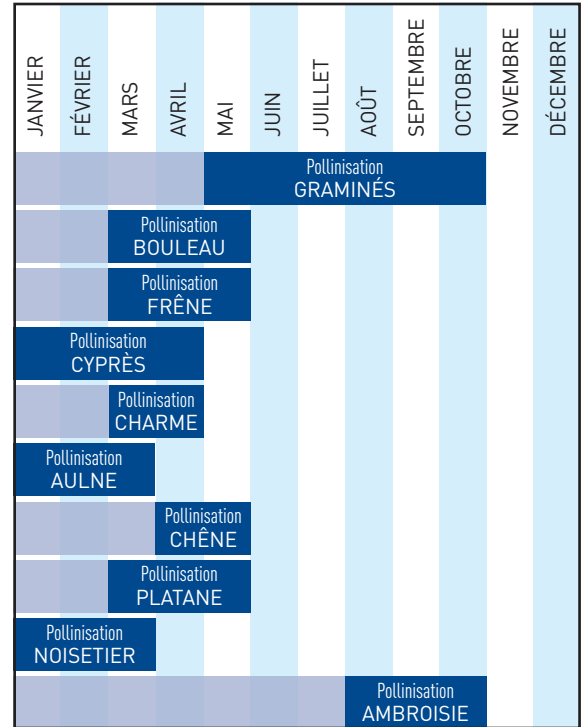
| JANVIER | FÉVRIER | MARS | AVRIL | MAI | JUIN | JUILLET | AOÛT | SEPTEMBRE | OCTOBRE | NOVEMBRE | DÉCEMBRE |
|---|---|---|---|---|---|---|---|---|---|---|---|

Pollinisation GRAMINÉS

Pollinisation BOULEAU

Pollinisation FRÊNE

Pollinisation CYPRÈS

Pollinisation CHARME

Pollinisation AULNE

Pollinisation CHÊNE

Pollinisation PLATANE

Pollinisation NOISETIER

Pollinisation AMBROISIE